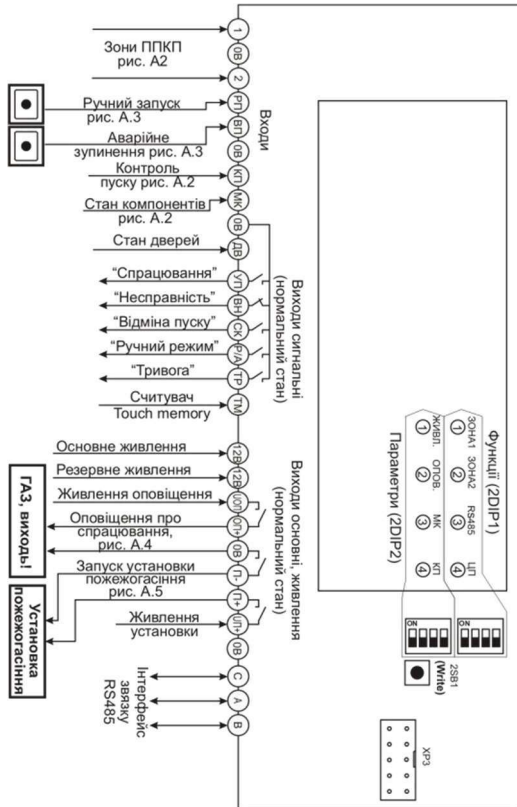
Зони ППКП
рис. А2

1
0В
2

Ручний запуск
рис. А.3

РП

Аварійне
зупинення рис. А.3

ВП
0В

Контроль
пуску рис. А.2

КП

Стан компонентів
рис. А.2

МК

Входи

0В

Стан дверей

ДВ

"Спрацювання"

УП

"Несправність"

ВН

"Відміна пуску"

СК

"Ручний режим"

Р/А

"Тривога"

ТР

Зчитувач
Touch memory

ТМ

Виходи сигнальні
(нормальний стан)

Основне живлення

12В

Резервне живлення

12В

Живлення оповіщення

ИОП

Оповіщення про
спрацювання,
рис. А.4

ОП+
0В

ГАЗ, виходь!

Запуск установки
пожежогасіння
рис. А.5

П-
П+

Установка
пожежогасіння

Живлення
установки

ИП
0В

Виходи основні, живлення
(нормальний стан)

Інтерфейс
звязку
RS485

C
A
B

Функції (2DIP1)
ЗОНА1 ЗОНА2 RS485 ЦП
1 2 3 4

Параметри (2DIP2)
ЖИВЛ. ОПОВ. МК КП
1 2 3 4

ON
ON

2SB1
(Write)

XP3